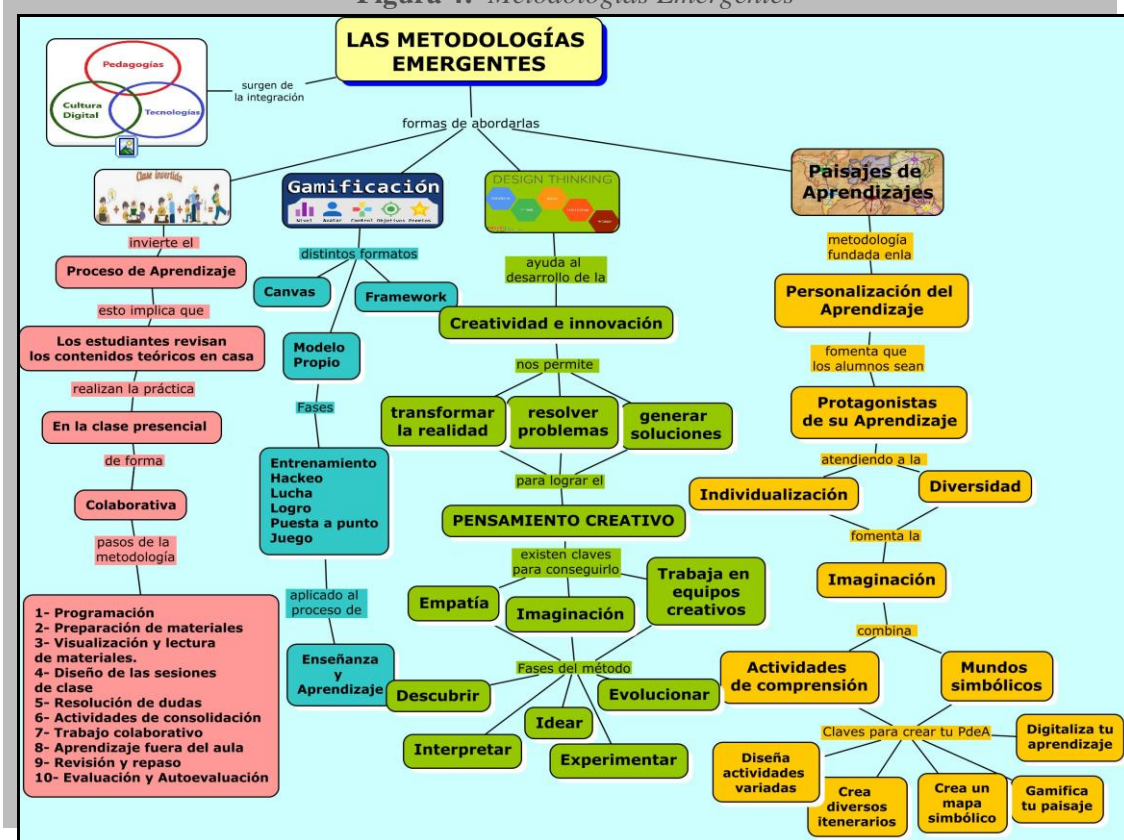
Figura 4. Metodologías Emergentes

LAS METODOLOGÍAS EMERGENTES

Pedagogías
Cultura Digital
Tecnologías

surgen de la integración

formas de abordarlas

Clase invertida

invierte el

Proceso de Aprendizaje

esto implica que

Los estudiantes revisan los contenidos teóricos en casa

realizan la práctica

En la clase presencial

de forma

Colaborativa

pasos de la metodología

1- Programación
2- Preparación de materiales
3- Visualización y lectura de materiales.
4- Diseño de las sesiones de clase
5- Resolución de dudas
6- Actividades de consolidación
7- Trabajo colaborativo
8- Aprendizaje fuera del aula
9- Revisión y repaso
10- Evaluación y Autoevaluación

Gamificación

Nivel Avatar Control Objetivos Premios

distintos formatos

Canvas

Framework

Modelo Propio

Fases

Entrenamiento
Hackeo
Lucha
Logro
Puesta a punto
Juego

aplicado al proceso de

Enseñanza y Aprendizaje

DESIGN THINKING

ayuda al desarrollo de la

Creatividad e innovación

nos permite

transformar la realidad

resolver problemas

generar soluciones

para lograr el

PENSAMIENTO CREATIVO

existen claves para conseguirlo

Empatía

Imaginación

Trabaja en equipos creativos

Fases del método

Descubrir

Interpretar

Idear

Experimentar

Evolucionar

Paisajes de Aprendizajes

metodología fundada enla

Personalización del Aprendizaje

fomenta que los alumnos sean

Protagonistas de su Aprendizaje

atendiendo a la

Individualización

Diversidad

fomenta la

Imaginación

combina

Actividades de comprensión

Mundos simbólicos

Claves para crear tu PdeA

Digitaliza tu aprendizaje

Diseña actividades variadas

Crea diversos itenerarios

Crea un mapa simbólico

Gamifica tu paisaje